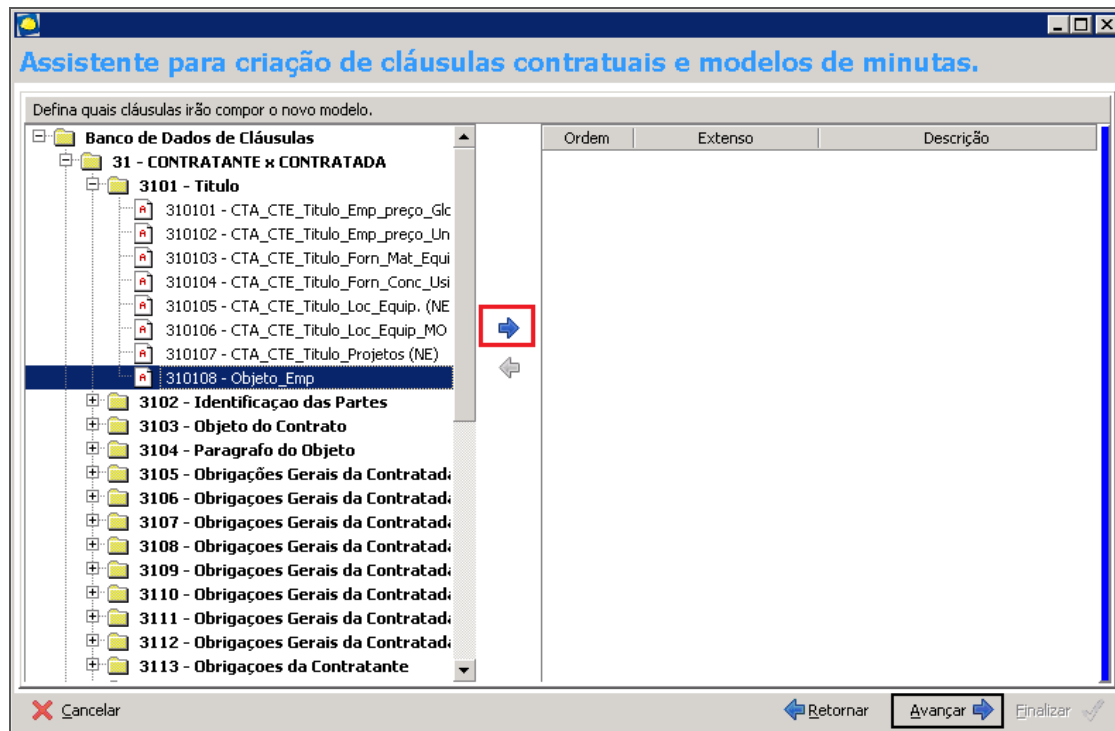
Assistente para criação de cláusulas contratuais e modelos de minutas.

Defina quais cláusulas irão compor o novo modelo.

Banco de Dados de Cláusulas
31 - CONTRATANTE x CONTRATADA
3101 - Titulo
310101 - CTA_CTE_Titulo_Emp_preço_Glc
310102 - CTA_CTE_Titulo_Emp_preço_Un
310103 - CTA_CTE_Titulo_Forn_Mat_Equi
310104 - CTA_CTE_Titulo_Forn_Conc_Usi
310105 - CTA_CTE_Titulo_Loc_Equip. (NE
310106 - CTA_CTE_Titulo_Loc_Equip_MO
310107 - CTA_CTE_Titulo_Projetos (NE)
310108 - Objeto_Emp
3102 - Identificaçao das Partes
3103 - Objeto do Contrato
3104 - Paragrafo do Objeto
3105 - Obrigações Gerais da Contratada
3106 - Obrigações Gerais da Contratada
3107 - Obrigaçoes Gerais da Contratada
3108 - Obrigaçoes Gerais da Contratada
3109 - Obrigaçoes Gerais da Contratada
3110 - Obrigaçoes Gerais da Contratada
3111 - Obrigaçoes Gerais da Contratada
3112 - Obrigaçoes Gerais da Contratada
3113 - Obrigaçoes da Contratante

| Ordem | Extenso | Descrição |
|---|---|---|

Cancelar
Retornar
Avançar
Finalizar